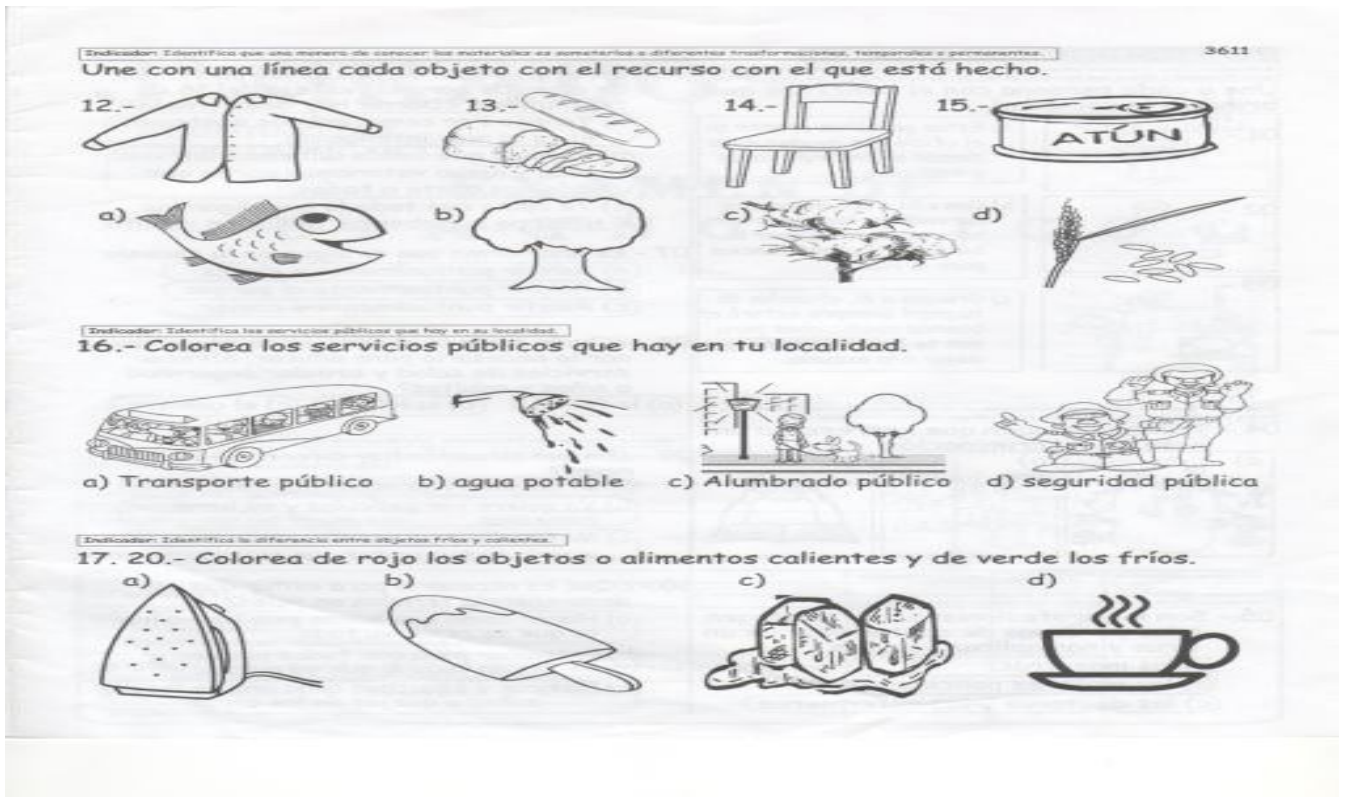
Indicador: Identifica que una manera de conocer los materiales es someterlos a diferentes trasformaciones, temporales o permanentes.

3611

Une con una línea cada objeto con el recurso con el que está hecho.

12.-

13.-

14.-

15.-

ATÚN

a)

b)

c)

d)

Indicador: Identifica los servicios públicos que hay en su localidad.

16.- Colorea los servicios públicos que hay en tu localidad.

a) Transporte público

b) agua potable

c) Alumbrado público

d) seguridad pública

Indicador: Identifica la diferencia entre objetos fríos y calientes.

17. 20.- Colorea de rojo los objetos o alimentos calientes y de verde los fríos.

a)

b)

c)

d)